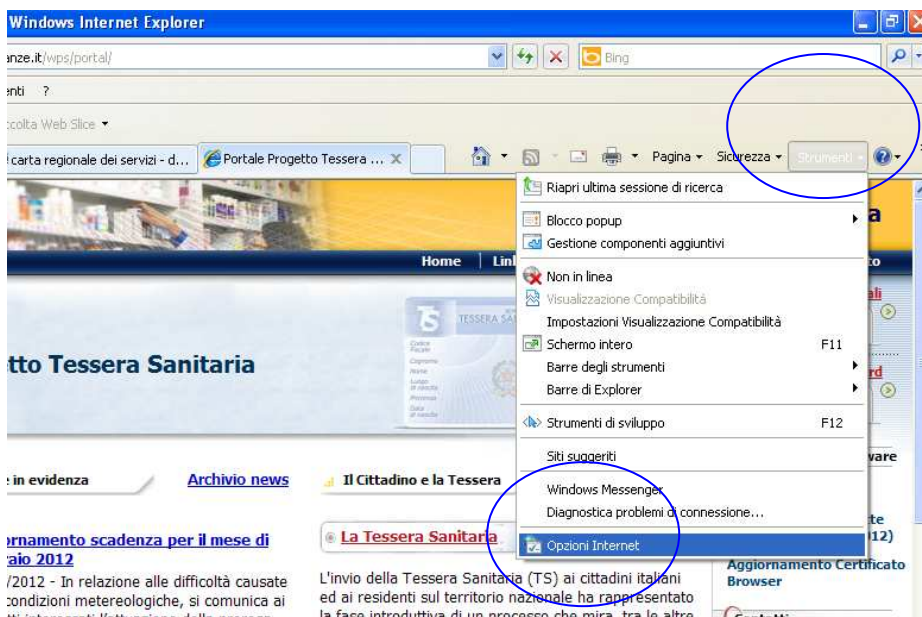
Windows Internet Explorer

anze.it/wps/portal/

Bing

enti ?

ccolta Web Slice

carta regionale dei servizi - d...

Portale Progetto Tessera ...

Pagina Sicurezza Strumenti

Riapri ultima sessione di ricerca

Blocco popup

Gestione componenti aggiuntivi

Non in linea

Visualizzazione Compatibilità

Impostazioni Visualizzazione Compatibilità

Schermo intero F11

Barre degli strumenti

Barre di Explorer

Strumenti di sviluppo F12

Siti suggeriti

Windows Messenger

Diagnostica problemi di connessione...

Opzioni Internet

Home Lin

TESSERA SA

tto Tessera Sanitaria

e in evidenza

Archivio news

Il Cittadino e la Tessera

ornamento scadenza per il mese di raio 2012

/2012 - In relazione alle difficoltà causate condizioni metereologiche, si comunica ai

La Tessera Sanitaria

L'invio della Tessera Sanitaria (TS) ai cittadini italiani ed ai residenti sul territorio nazionale ha rappresentato

Aggiornamento Certificato Browser

vare

te
012)